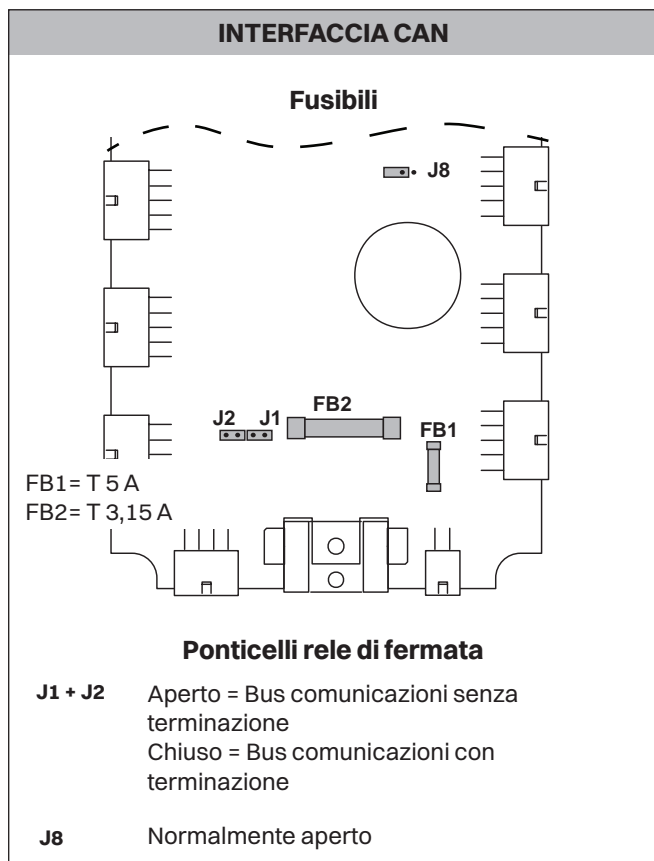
INTERFACCIA CAN

Fusibili

J8

J2 J1 FB2

FB1

FB1= T 5 A
FB2= T 3,15 A

Ponticelli rele di fermata

J1 + J2 Aperto = Bus comunicazioni senza terminazione
Chiuso = Bus comunicazioni con terminazione

J8 Normalmente aperto